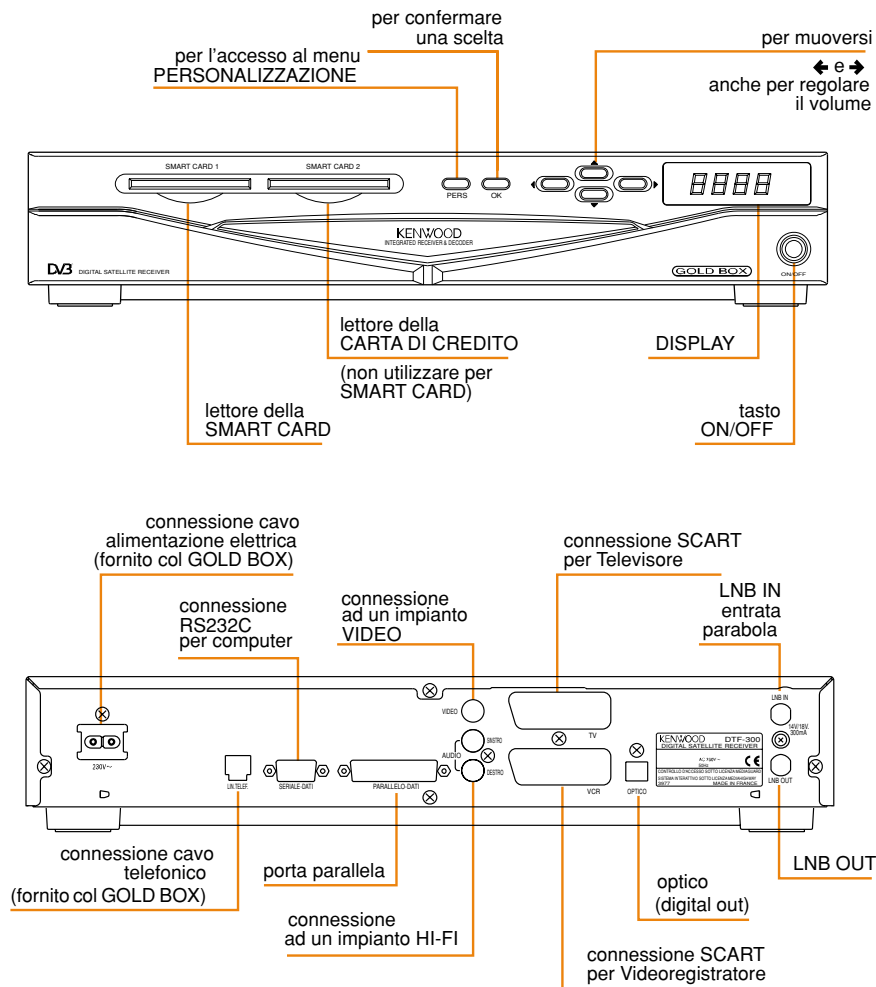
per confermare una scelta

per l'accesso al menu PERSONALIZZAZIONE

per muoversi

← e → anche per regolare il volume

SMART CARD 1

SMART CARD 2

PERS

OK

KENWOOD
INTEGRATED RECEIVER & DECODER

DVB DIGITAL SATELLITE RECEIVER

GOLD BOX

ON/OFF

lettore della CARTA DI CREDITO

(non utilizzare per SMART CARD)

DISPLAY

lettore della SMART CARD

tasto ON/OFF

connessione cavo alimentazione elettrica (fornito col GOLD BOX)

connessione RS232C per computer

connessione ad un impianto VIDEO

connessione SCART per Televisore

LNB IN entrata parabola

230V~

LIN.TELEF.

SERIALE-DATI

PARALLELO-DATI

VIDEO

AUDIO

SINISTRO

DESTRO

TV

VCR

OPTICO

KENWOOD DTF-300
DIGITAL SATELLITE RECEIVER

MADE IN FRANCE

LNB IN

14V/18V 300mA

LNB OUT

connessione cavo telefonico (fornito col GOLD BOX)

porta parallela

LNB OUT

optico (digital out)

connessione ad un impianto HI-FI

connessione SCART per Videoregistratore